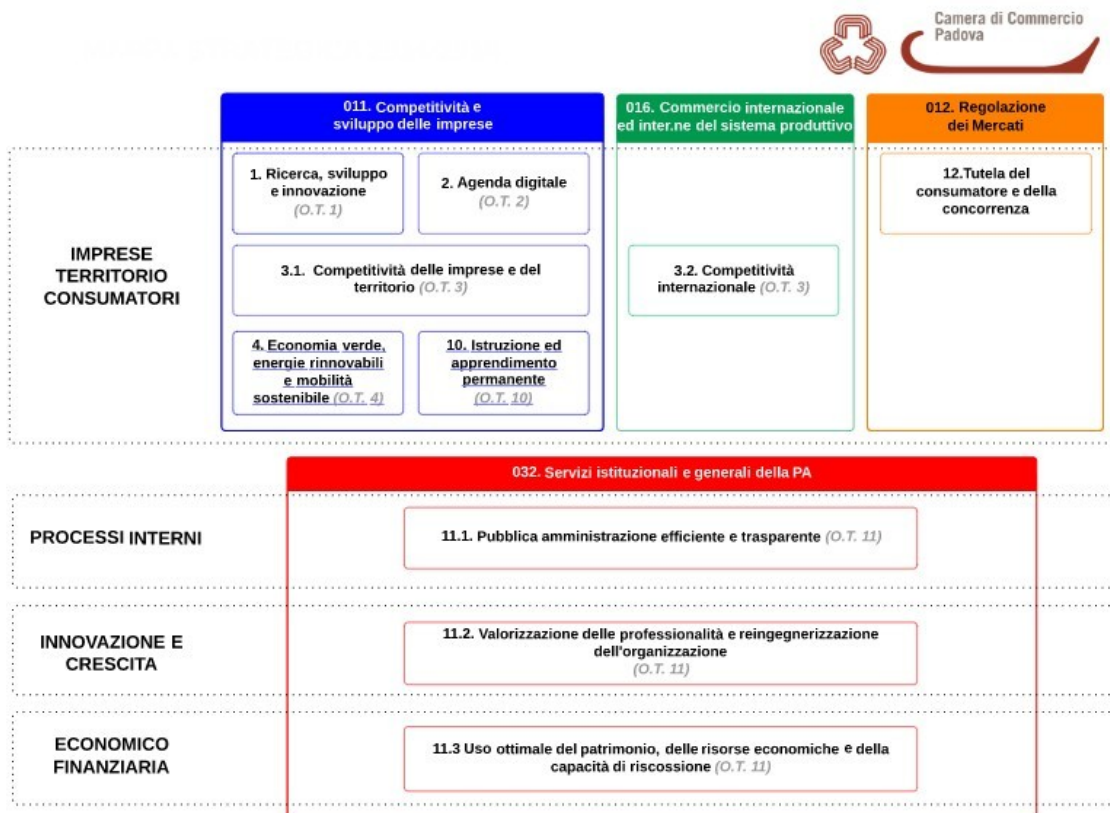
Camera di Commercio
Padova

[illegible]

011. Competitività e sviluppo delle imprese

016. Commercio internazionale ed inter.ne del sistema produttivo

012. Regolazione dei Mercati

IMPRESE TERRITORIO CONSUMATORI

1. Ricerca, sviluppo e innovazione (O.T. 1)

2. Agenda digitale (O.T. 2)

3.1. Competitività delle imprese e del territorio (O.T. 3)

4. Economia verde, energie rinnovabili e mobilità sostenibile (O.T. 4)

10. Istruzione ed apprendimento permanente (O.T. 10)

3.2. Competitività internazionale (O.T. 3)

12.Tutela del consumatore e della concorrenza

032. Servizi istituzionali e generali della PA

PROCESSI INTERNI

11.1. Pubblica amministrazione efficiente e trasparente (O.T. 11)

INNOVAZIONE E CRESCITA

11.2. Valorizzazione delle professionalità e reingegnerizzazione dell'organizzazione (O.T. 11)

ECONOMICO FINANZIARIA

11.3 Uso ottimale del patrimonio, delle risorse economiche e della capacità di riscossione (O.T. 11)